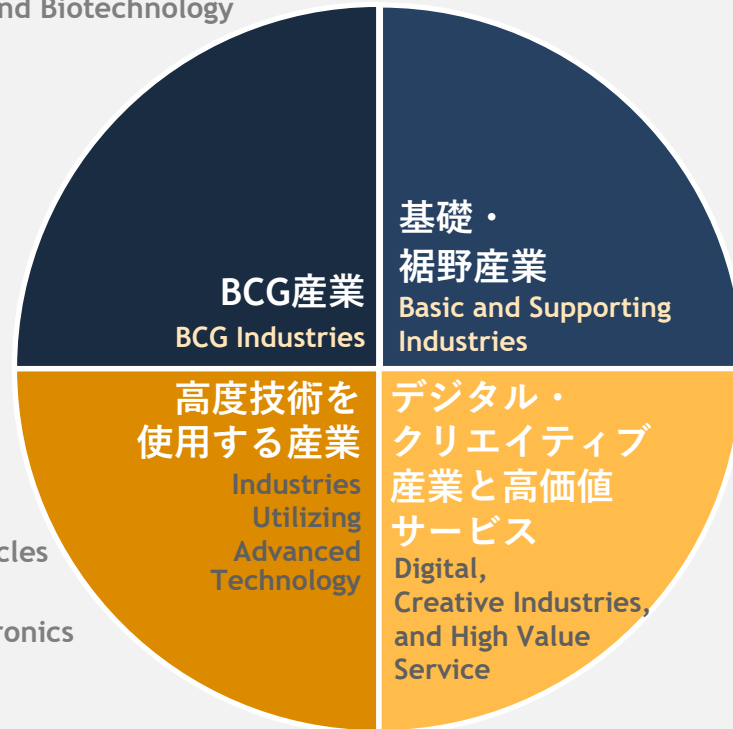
nd Biotechnology

BCG産業
BCG Industries

基礎・
裾野産業
Basic and Supporting Industries

高度技術を使用する産業
Industries Utilizing Advanced Technology

デジタル・クリエイティブ産業と高価値サービス
Digital, Creative Industries, and High Value Service

cles

ronics